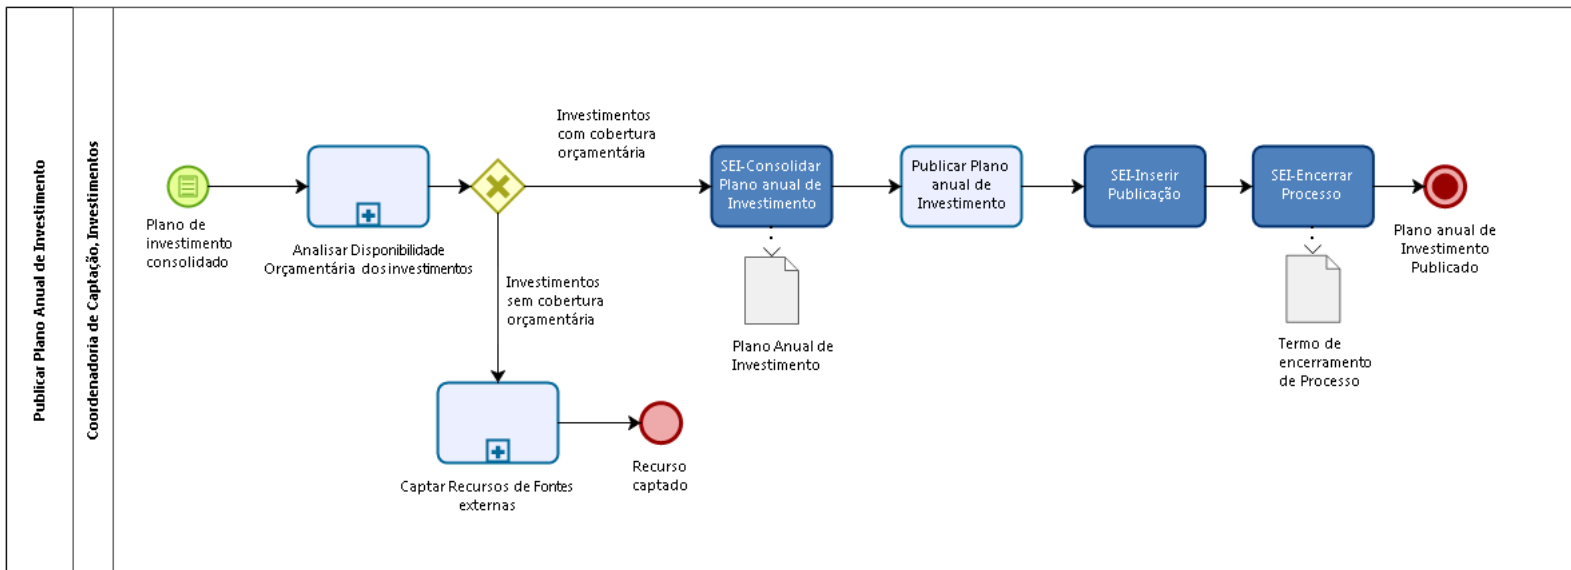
Publicar Plano Anual de Investimento

Coordenadoria de Captação, Investimentos

Plano de investimento consolidado

Analisar Disponibilidade Orçamentária dos investimentos

Investimentos com cobertura orçamentária

Investimentos sem cobertura orçamentária

SEI-Consolidar Plano anual de Investimento

Plano Anual de Investimento

Publicar Plano anual de Investimento

SEI-Inserir Publicação

SEI-Encerrar Processo

Termo de encerramento de Processo

Plano anual de Investimento Publicado

Captar Recursos de Fontes externas

Recurso captado